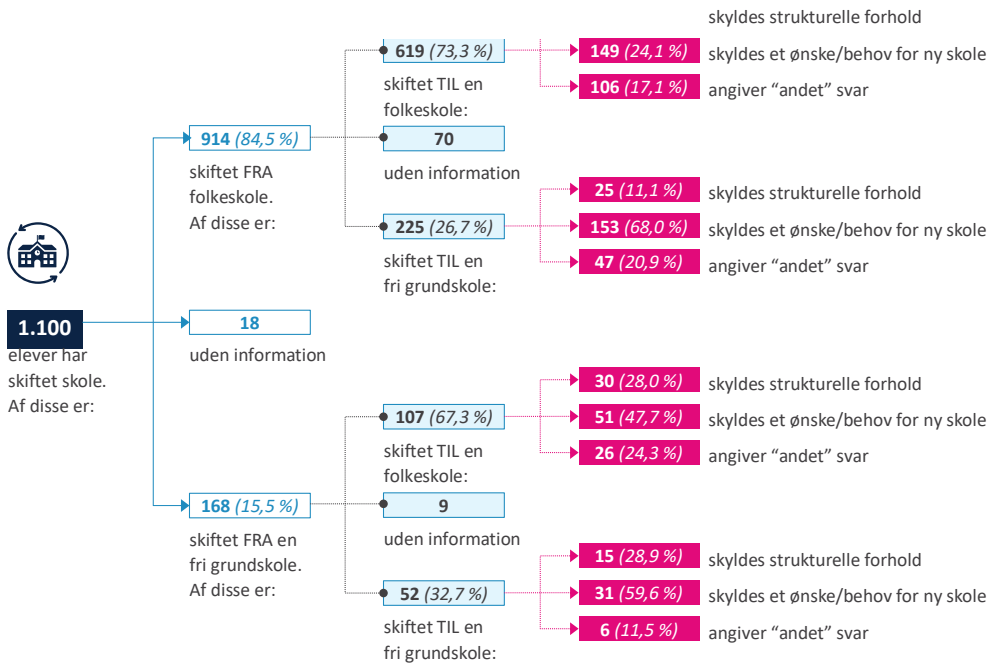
1.100
elever har skiftet skole. Af disse er:

914 (84,5 %)
skiftet FRA folkeskole. Af disse er:

619 (73,3 %)
skiftet TIL en folkeskole:

skyldes strukturelle forhold
149 (24,1 %) skyldes et ønske/behov for ny skole
106 (17,1 %) angiver "andet" svar

70
uden information

225 (26,7 %)
skiftet TIL en fri grundskole:

25 (11,1 %) skyldes strukturelle forhold
153 (68,0 %) skyldes et ønske/behov for ny skole
47 (20,9 %) angiver "andet" svar

18
uden information

168 (15,5 %)
skiftet FRA en fri grundskole. Af disse er:

107 (67,3 %)
skiftet TIL en folkeskole:

30 (28,0 %) skyldes strukturelle forhold
51 (47,7 %) skyldes et ønske/behov for ny skole
26 (24,3 %) angiver "andet" svar

9
uden information

52 (32,7 %)
skiftet TIL en fri grundskole:

15 (28,9 %) skyldes strukturelle forhold
31 (59,6 %) skyldes et ønske/behov for ny skole
6 (11,5 %) angiver "andet" svar